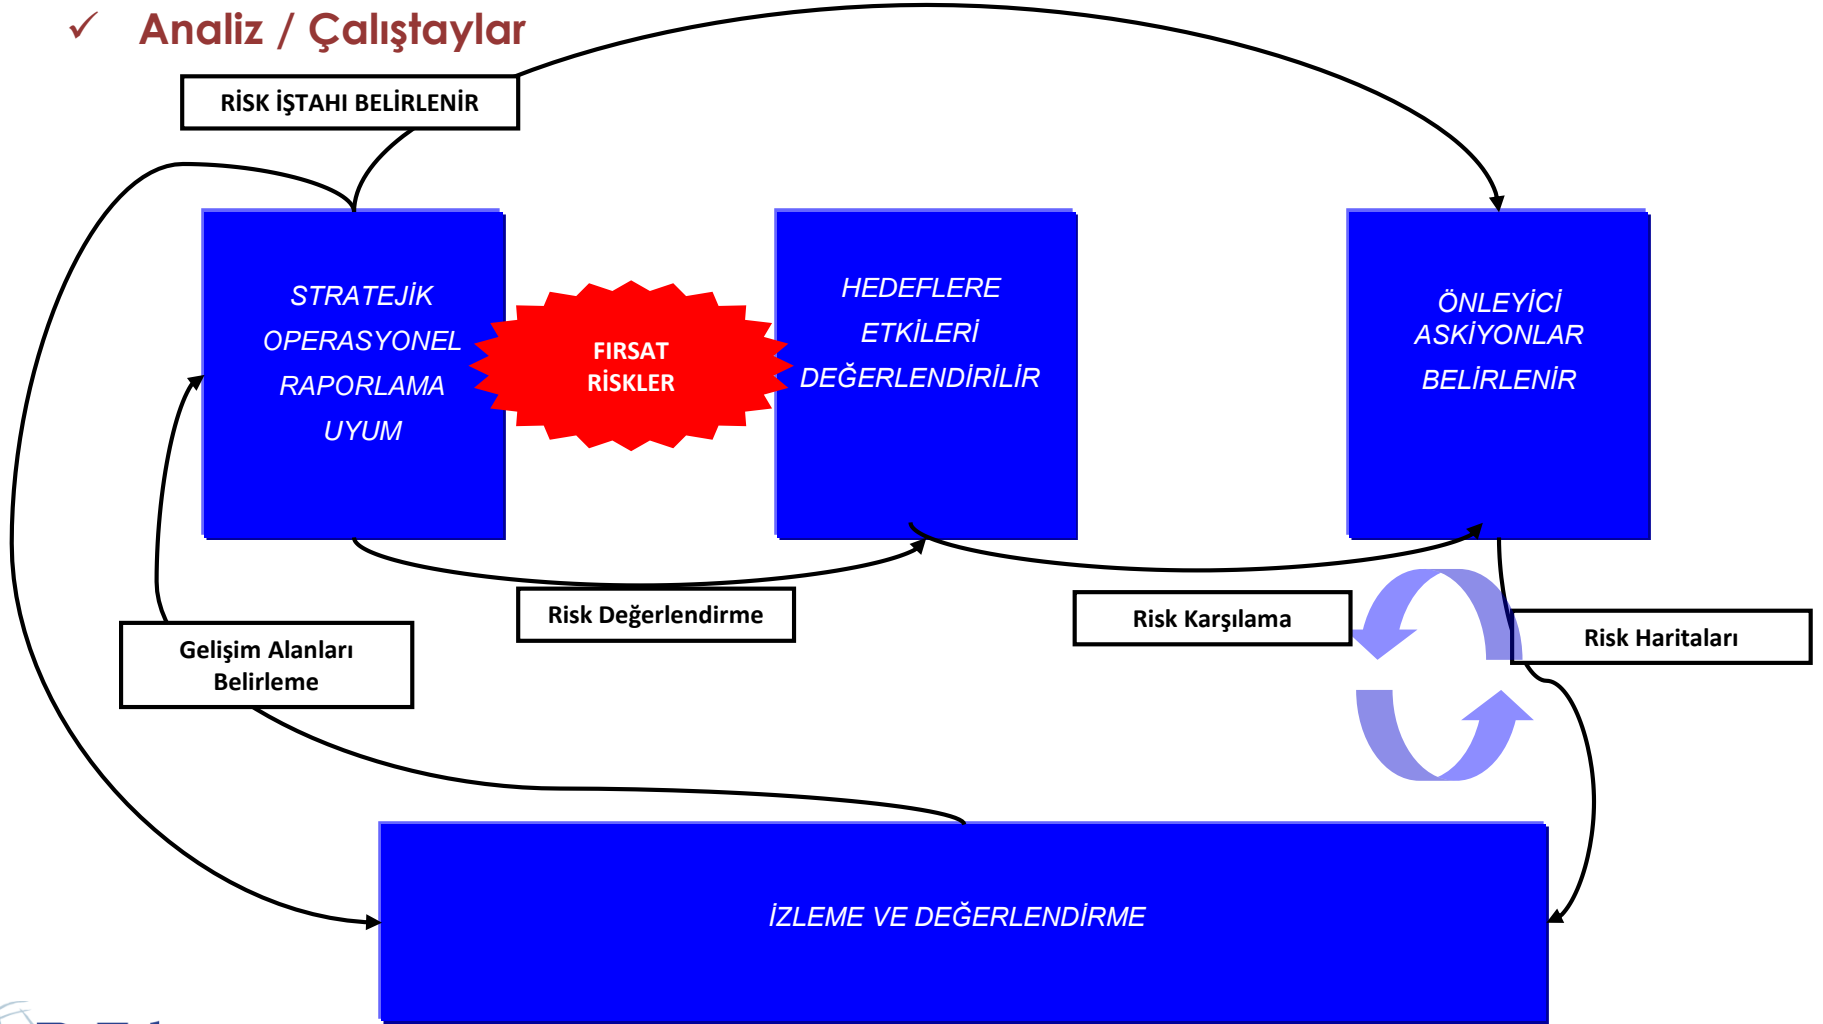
✓ Analiz / Çalıştaylar

RİSK İŞTAHI BELİRLENİR

STRATEJİK
OPERASYONEL
RAPORLAMA
UYUM

FIRSAT
RİSKLER

HEDEFLERE
ETKİLERİ
DEĞERLENDİRİLİR

ÖNLEYİCİ
ASKİYONLAR
BELİRLENİR

Risk Değerlendirme

Risk Karşılama

Risk Haritaları

Gelişim Alanları
Belirleme

İZLEME VE DEĞERLENDİRME